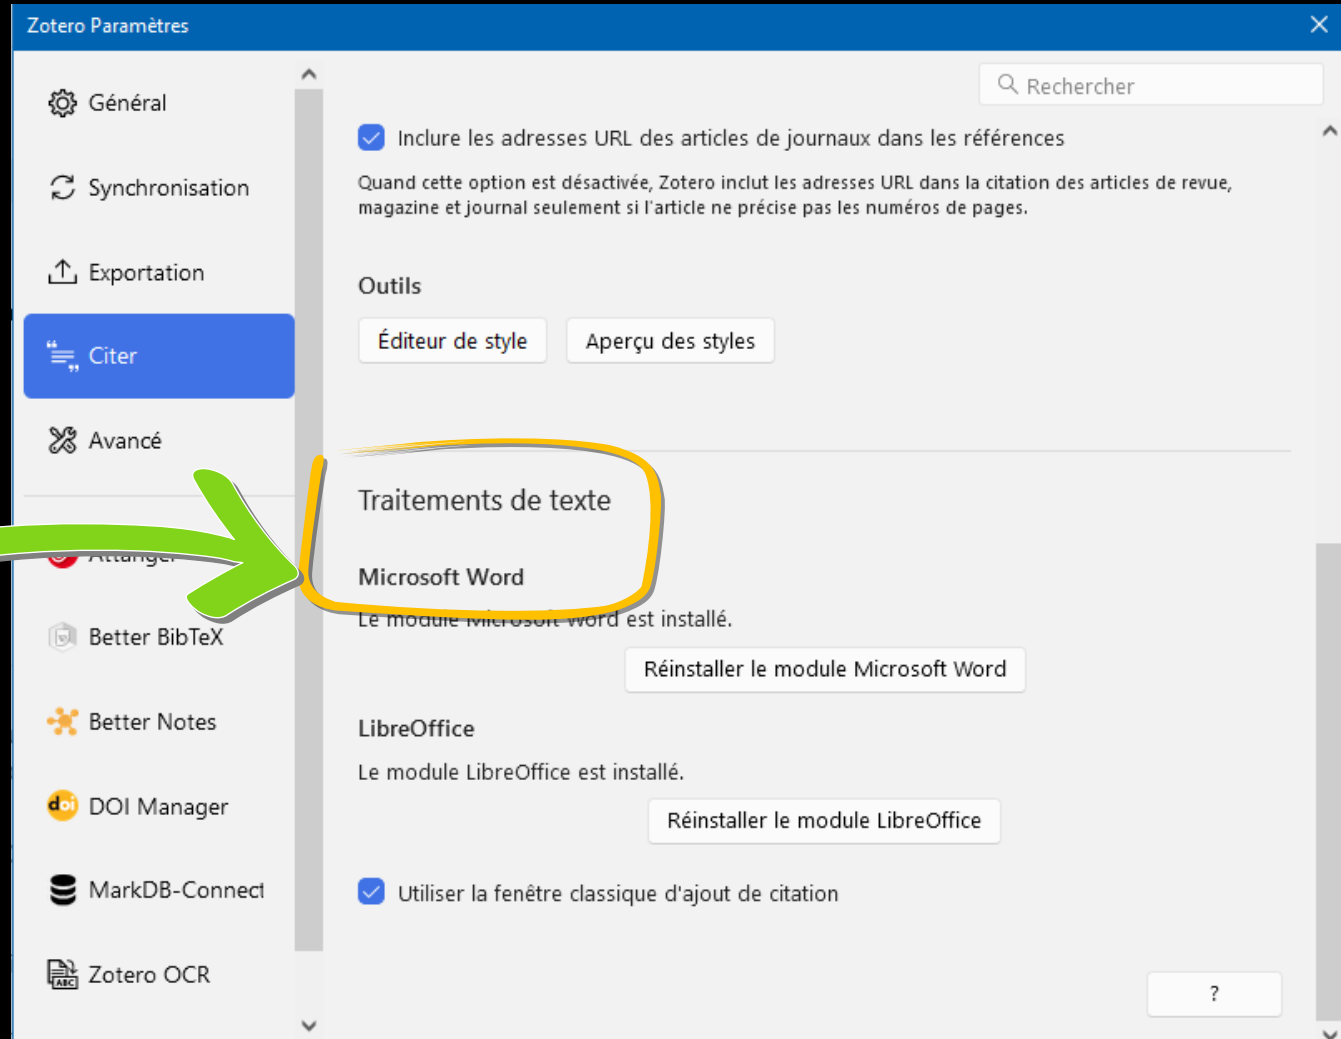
Zotero Paramètres

Général

Synchronisation

Exportation

Citer

Avancé

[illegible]

Better BibTeX

Better Notes

DOI Manager

MarkDB-Connect

Zotero OCR

Rechercher

Inclure les adresses URL des articles de journaux dans les références

Quand cette option est désactivée, Zotero inclut les adresses URL dans la citation des articles de revue, magazine et journal seulement si l'article ne précise pas les numéros de pages.

Outils

Éditeur de style

Aperçu des styles

Traitements de texte

Microsoft Word

Le module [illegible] est installé.

Réinstaller le module Microsoft Word

LibreOffice

Le module LibreOffice est installé.

Réinstaller le module LibreOffice

Utiliser la fenêtre classique d'ajout de citation

?